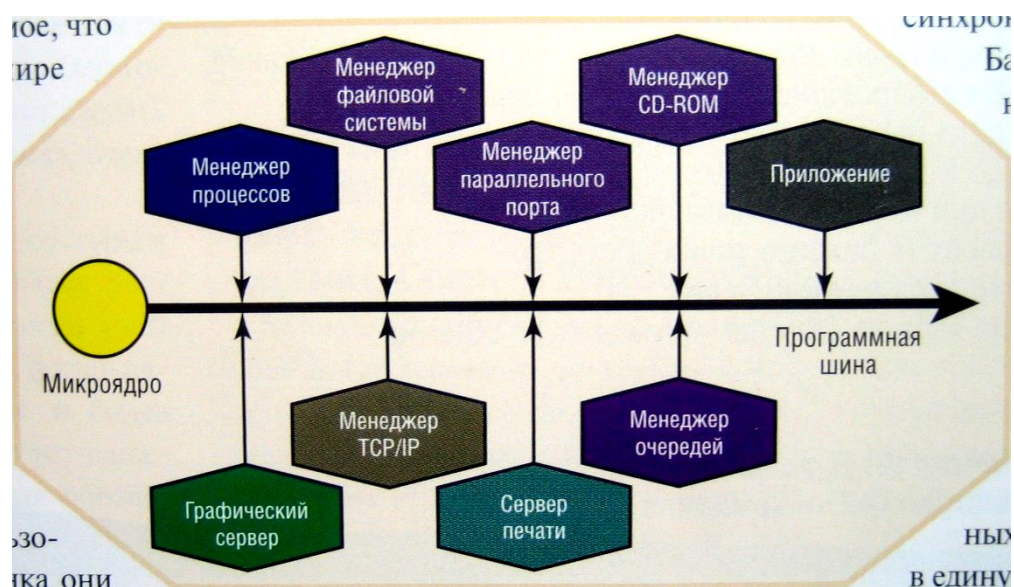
мое, что
шире

синхро
Ба
н

Менеджер файловой системы

Менеджер CD-ROM

Менеджер процессов

Менеджер параллельного порта

Приложение

Микроядро

Программная шина

Менеджер TCP/IP

Менеджер очередей

Графический сервер

Сервер печати

ьзо-
ика они

ных
в едину